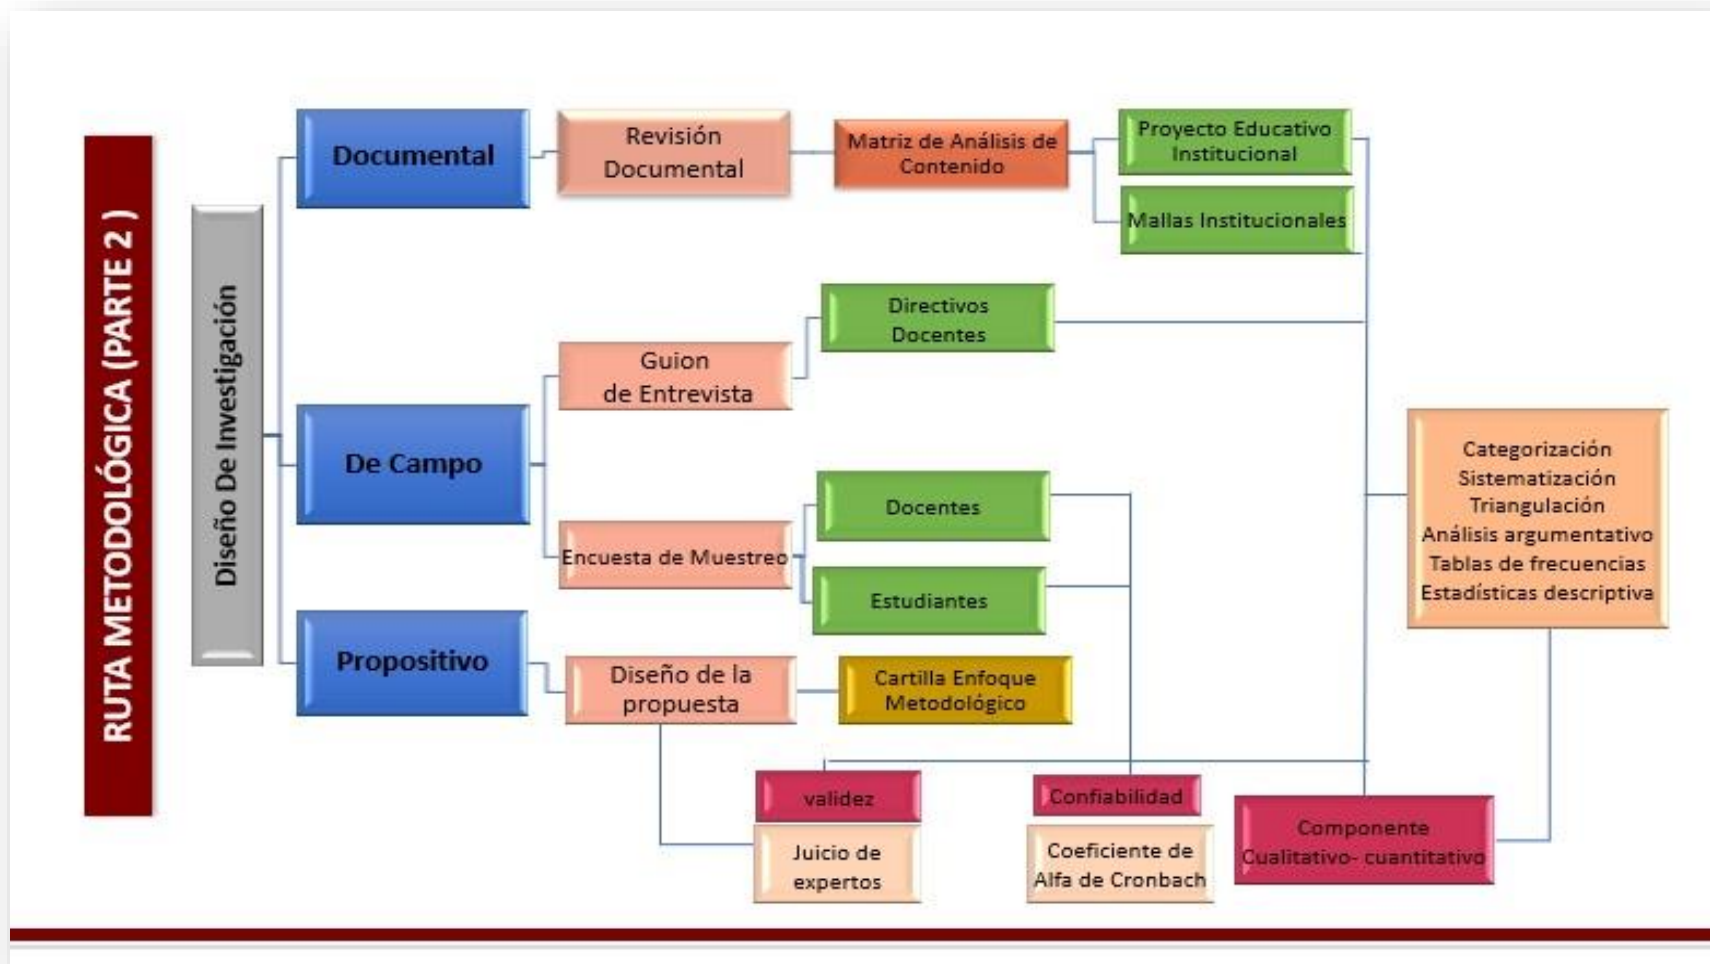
RUTA METODOLÓGICA (PARTE 2 )

Diseño De Investigación

Documental

Revisión Documental

Matriz de Análisis de Contenido

Proyecto Educativo Institucional

Mallas Institucionales

Directivos Docentes

Guion de Entrevista

De Campo

Docentes

Encuesta de Muestreo

Estudiantes

Categorización
Sistematización
Triangulación
Análisis argumentativo
Tablas de frecuencias
Estadísticas descriptiva

Propositivo

Diseño de la propuesta

Cartilla Enfoque Metodológico

validez

Juicio de expertos

Confiabilidad

Coeficiente de Alfa de Cronbach

Componente Cualitativo- cuantitativo